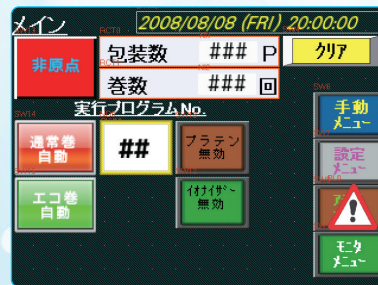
メイン
2008/08/08 (FRI) 20:00:00
非原点
包装数 ### P
巻数 ### 回
クリア
実行プログラムNo.
通常巻 自動
##
プラテン 無効
手動 メニュー
設定 メニュー
エコ巻 自動
イオナイザー 無効
モニタ メニュー
SW14
SW6
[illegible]